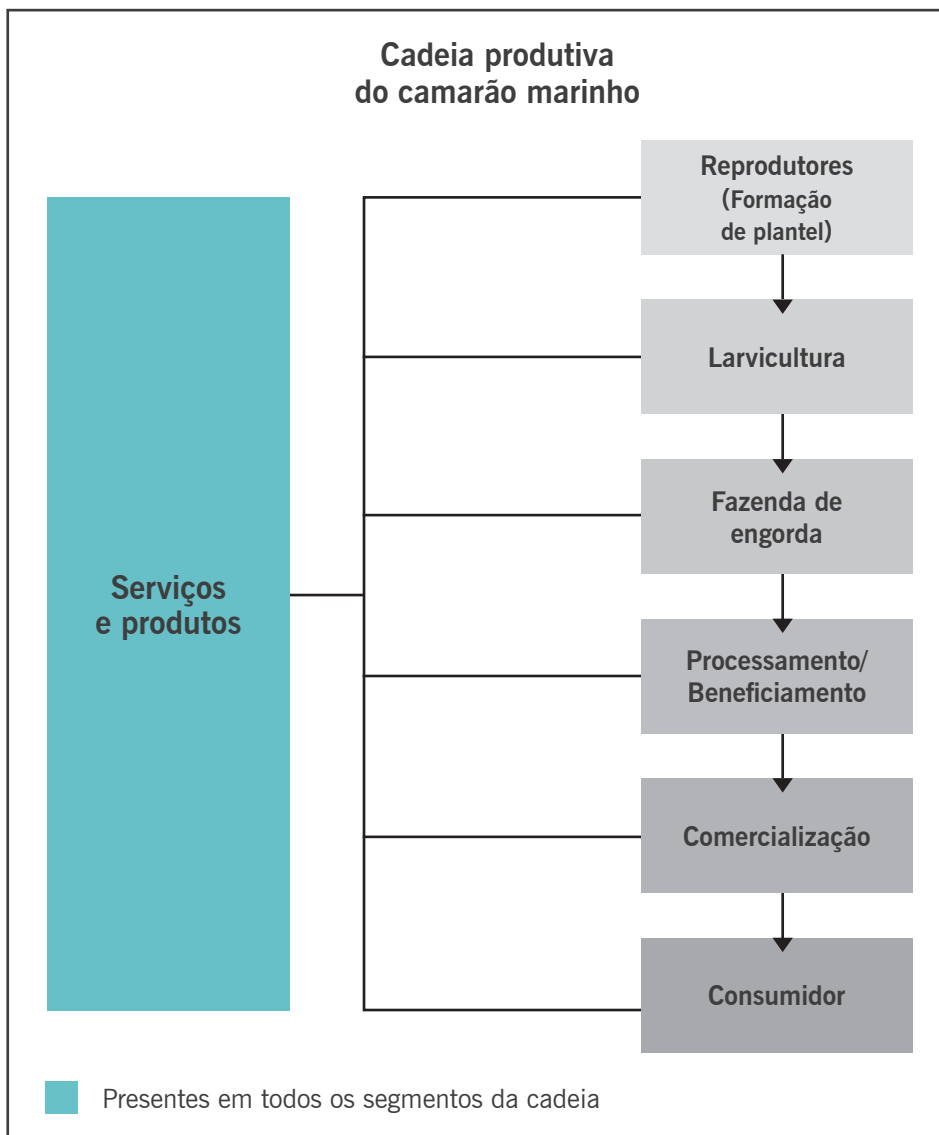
Cadeia produtiva do camarão marinho

Serviços e produtos

Reprodutores (Formação de plantel)

Larvicultura

Fazenda de engorda

Processamento/ Beneficiamento

Comercialização

Consumidor

Presentes em todos os segmentos da cadeia